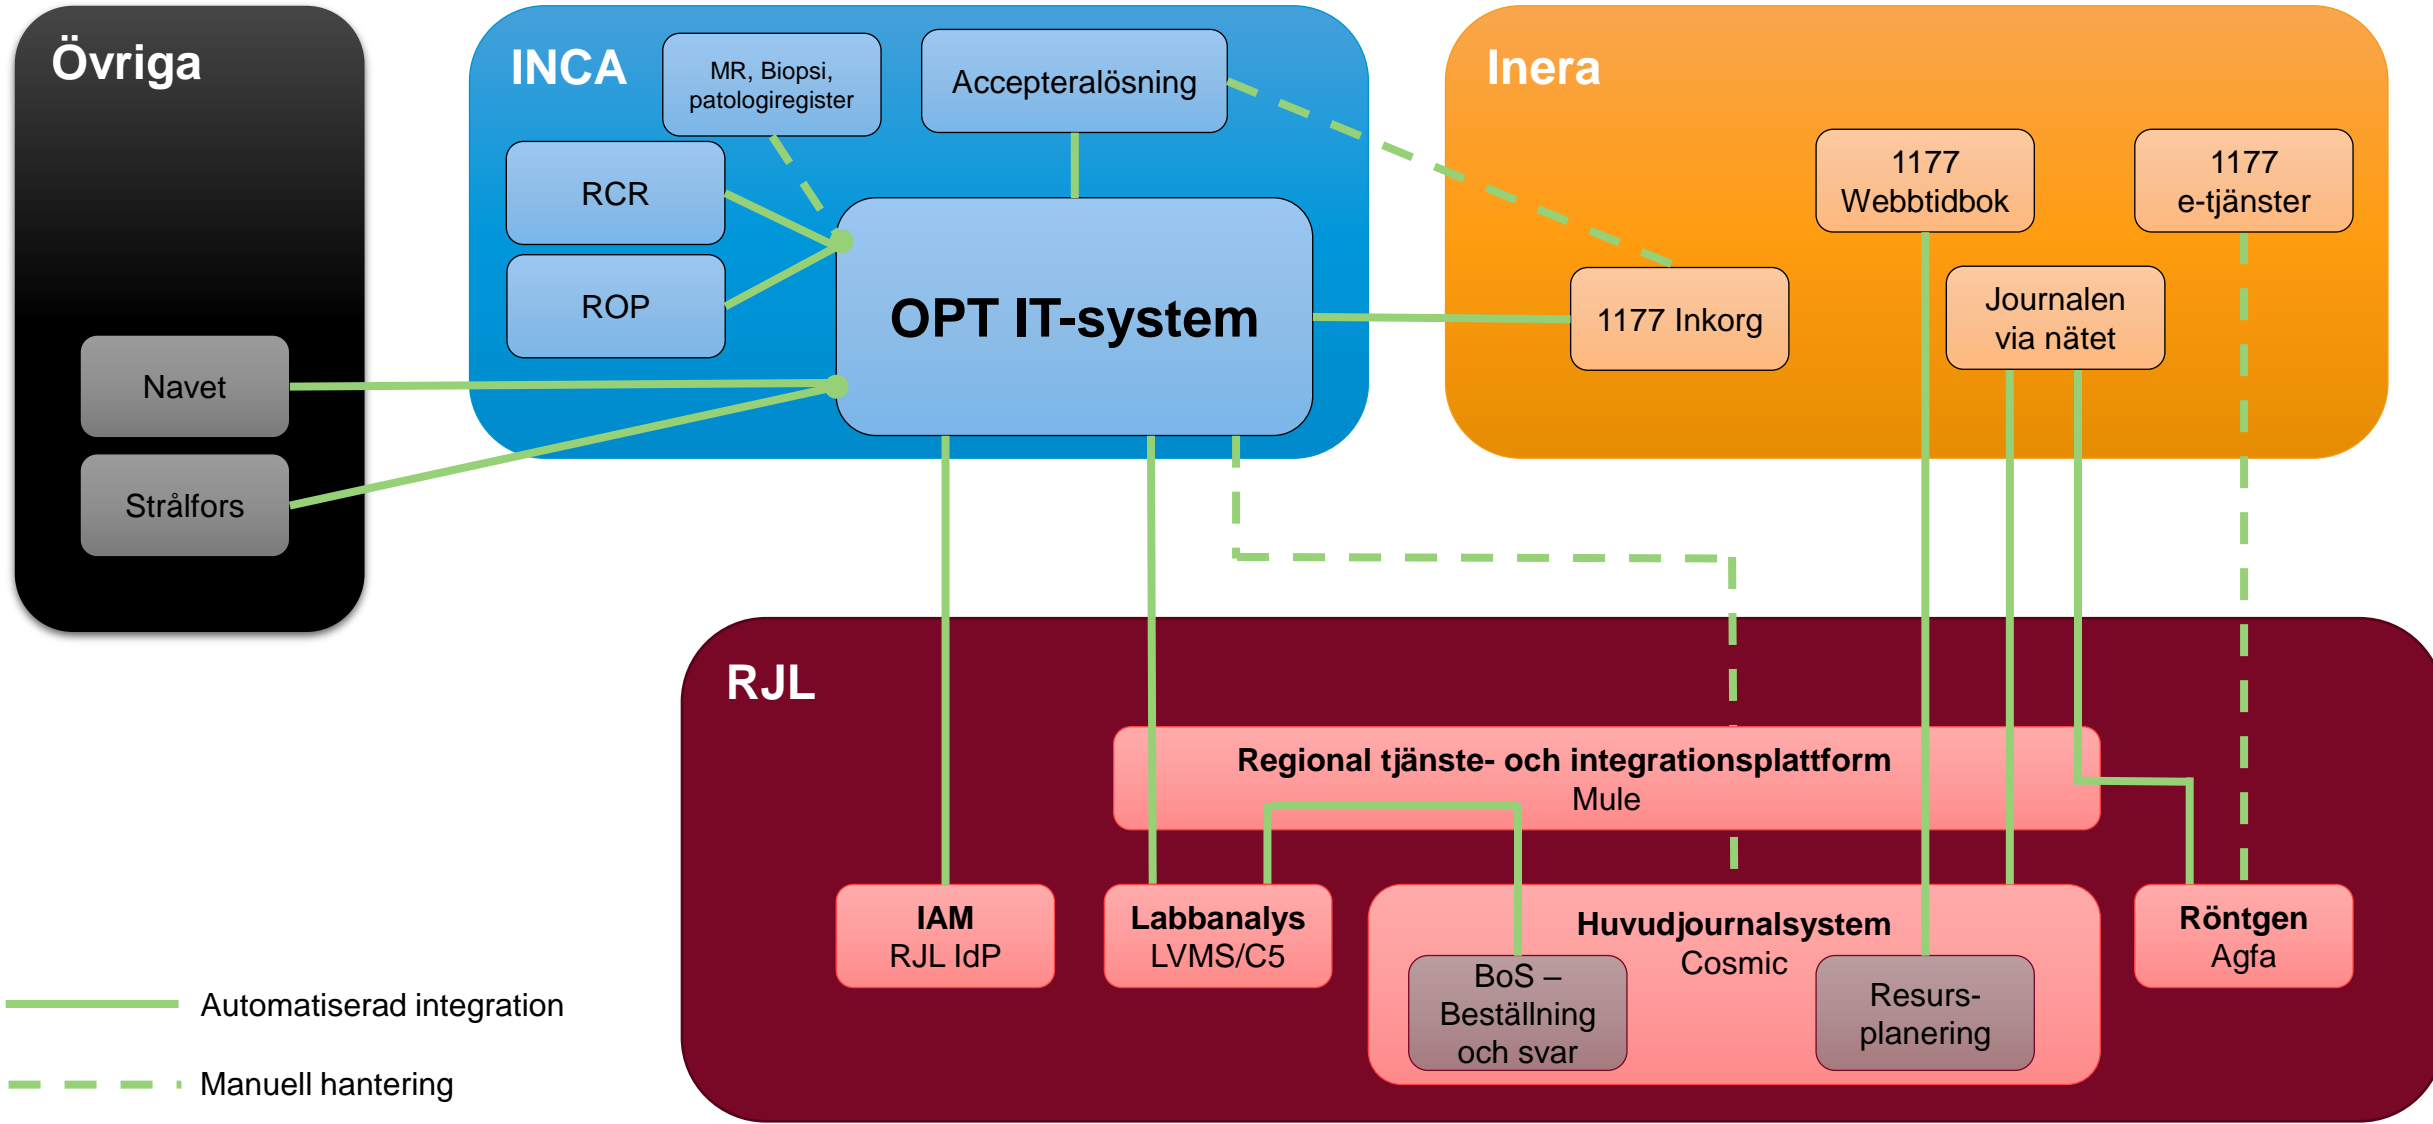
Övriga

Navet

Strålfors

INCA

MR, Biopsi, patologiregister

Accepteralösning

RCR

ROP

OPT IT-system

Inera

1177 Webbtidbok

1177 e-tjänster

1177 Inkorg

Journalen via nätet

RJL

Regional tjänste- och integrationsplattform
Mule

IAM
RJL IdP

Labbanalys
LVMS/C5

Huvudjournalsystem
Cosmic

BoS – Beställning och svar

Resurs-planering

Röntgen
Agfa

Automatiserad integration

Manuell hantering